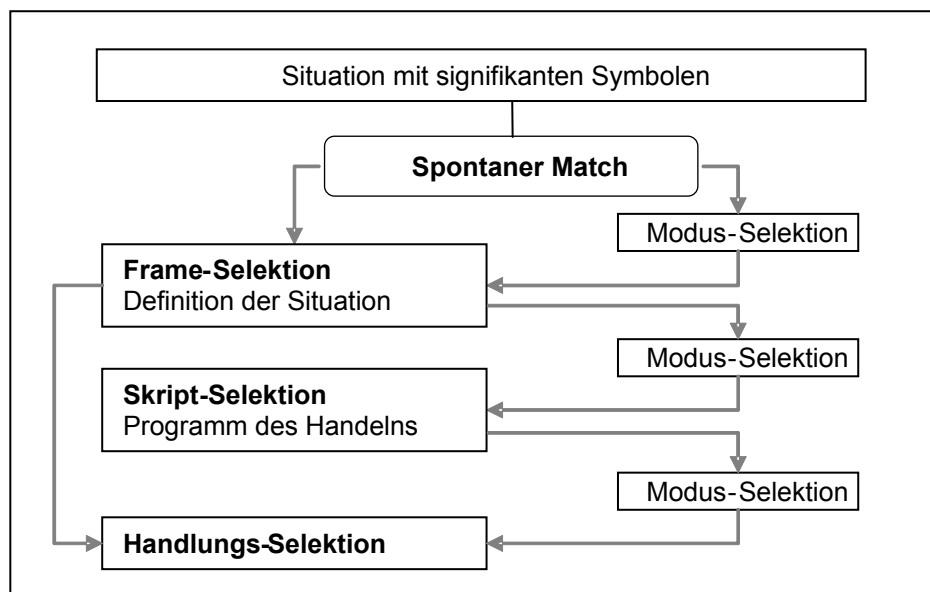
Situation mit signifikanten Symbolen

**Spontaner Match**

Modus-Selektion

**Frame-Selektion**
Definition der Situation

Modus-Selektion

**Skript-Selektion**
Programm des Handelns

Modus-Selektion

**Handlungs-Selektion**